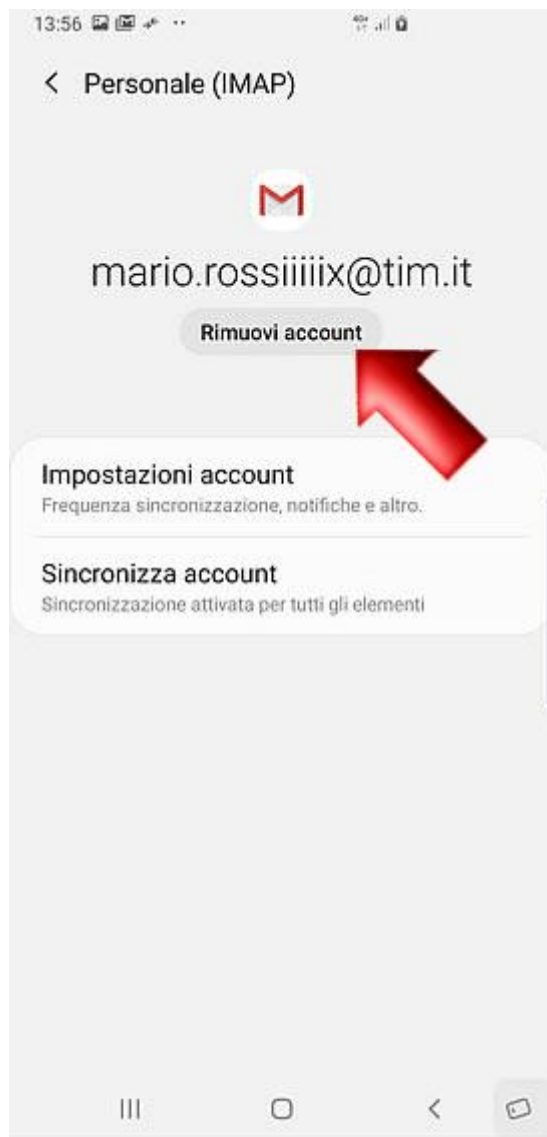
13:56

<

Personale (IMAP)

mario.rossiiiiix@tim.it

Rimuovi account

Impostazioni account
Frequenza sincronizzazione, notifiche e altro.

Sincronizza account
Sincronizzazione attivata per tutti gli elementi